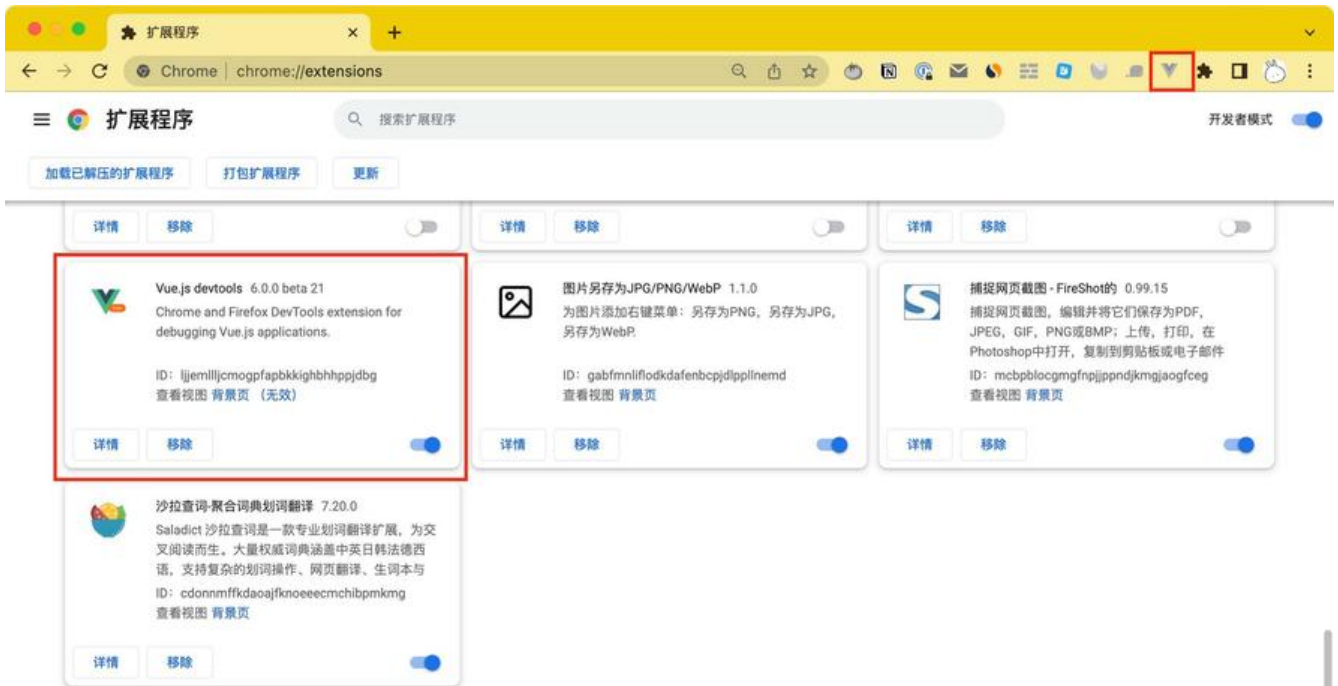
扩展程序 ×
+

Chrome | chrome://extensions

扩展程序
搜索扩展程序
开发者模式

加载已解压的扩展程序
打包扩展程序
更新

详情
移除

详情
移除

详情
移除

Vue.js devtools 6.0.0 beta 21
Chrome and Firefox DevTools extension for debugging Vue.js applications.

ID：ljjemllljcmogpfapbkkighbhhppjdbg
查看视图 背景页 （无效）

详情
移除

图片另存为JPG/PNG/WebP 1.1.0
为图片添加右键菜单：另存为PNG，另存为JPG，另存为WebP.

ID：gabfmnliflodkdafenbcpjdlppllnemd
查看视图 背景页

详情
移除

捕捉网页截图 - FireShot的 0.99.15
捕捉网页截图，编辑并将它们保存为PDF, JPEG, GIF, PNG或BMP；上传，打印，在Photoshop中打开，复制到剪贴板或电子邮件

ID：mcbpblocgmgfnpjjppndjkmgjaogfceg
查看视图 背景页

详情
移除

沙拉查词-聚合词典划词翻译 7.20.0
Saladict 沙拉查词是一款专业划词翻译扩展，为交叉阅读而生。大量权威词典涵盖中英日韩法德西语，支持复杂的划词操作、网页翻译、生词本与

ID：cdonnmffkdaoajfknoeeecmchibpmkmg
查看视图 背景页

详情
移除